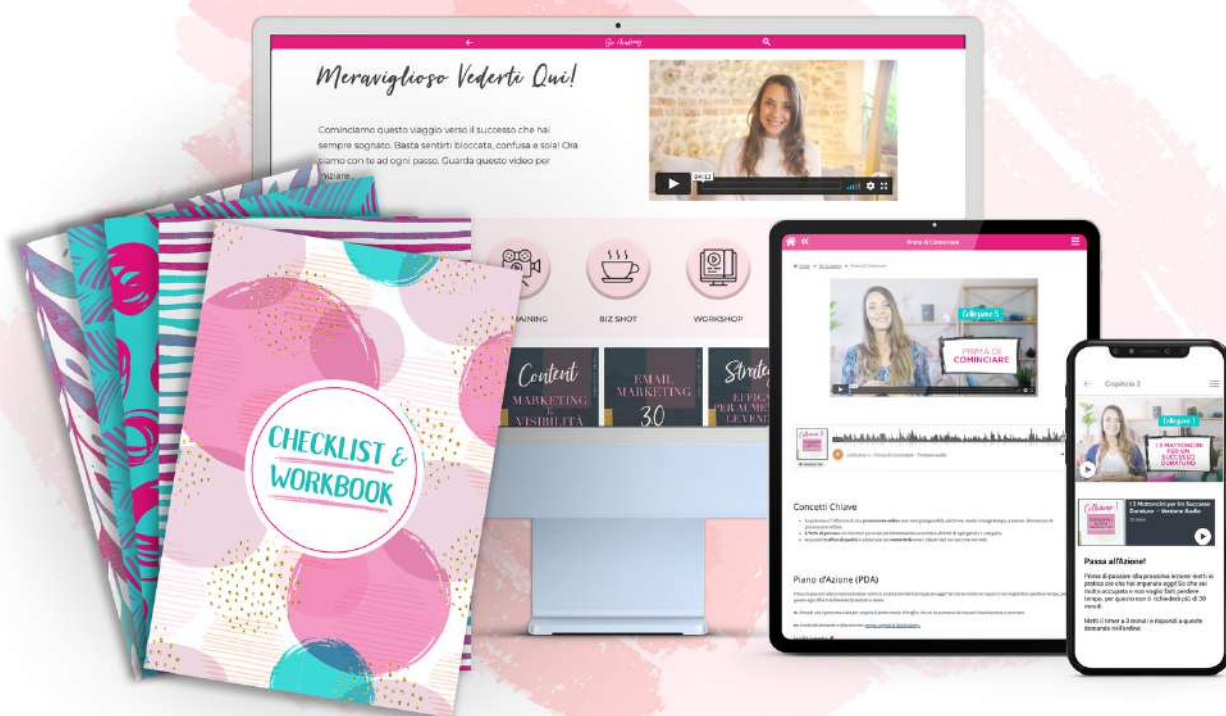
Biz Academy

Meraviglioso Vederti Qui!

Cominciamo questo viaggio verso il successo che hai sempre sognato. Basta sentirti bloccata, confusa e sola! Ora siamo con te ad ogni passo. Guarda questo video per iniziare...

04:12

TRAINING

BIZ SHOT

WORKSHOP

Content MARKETING E VISIBILITÀ

EMAIL MARKETING 30

Strategie EFFICACI PER AUMENTARE LE VENDITE

CHECKLIST & WORKBOOK

Prima di Cominciare

Collezione 5

PRIMA DI COMINCIARE

Concetti Chiave

Piano d'Azione (PDA)

Capitolo 2

Collezione 1

I 3 MATTONCINI PER UN SUCCESSO DURATURO

I 3 Mattoncini per Un Successo Duraturo – Versione Audio

Passa all'Azione!

Prima di passare alla prossima lezione metti in pratica ciò che hai imparato oggi! So che sei molto occupata e non voglio farti perdere tempo, per questo non ti richiederà più di 30 minuti.

Metti il timer a 3 minuti e rispondi a queste domande nell'ordine: